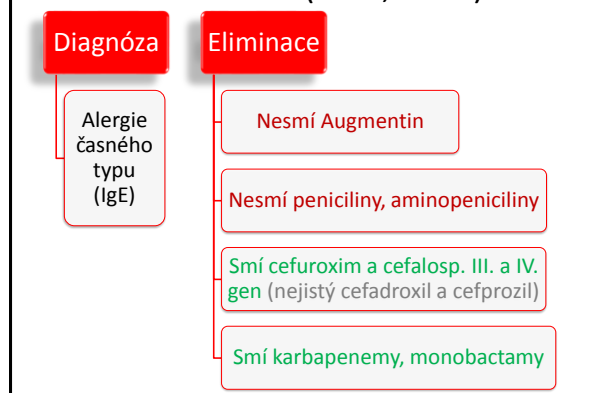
Diagnóza

Alergie časného typu (IgE)

Eliminace

Nesmí Augmentin

Nesmí peniciliny, aminopeniciliny

Smí cefuroxim a cefalosp. III. a IV. gen (nejistý cefadroxil a cefprozil)

Smí karbapenemy, monobactamy